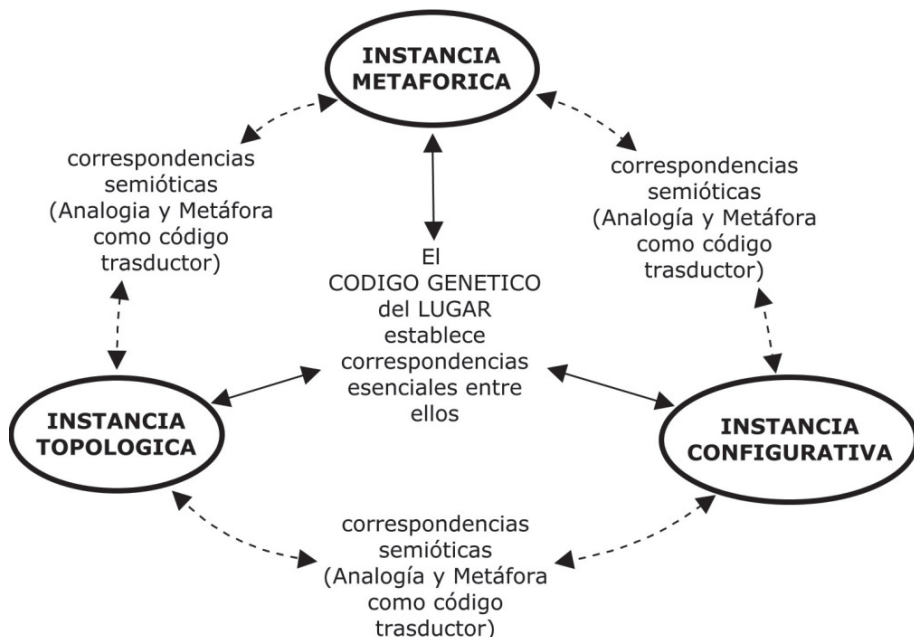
INSTANCIA METAFORICA

correspondencias semióticas (Analogia y Metáfora como código trasductor)

correspondencias semióticas (Analogía y Metáfora como código trasductor)

El CODIGO GENETICO del LUGAR establece correspondencias esenciales entre ellos

INSTANCIA TOPOLOGICA

INSTANCIA CONFIGURATIVA

correspondencias semióticas (Analogía y Metáfora como código trasductor)